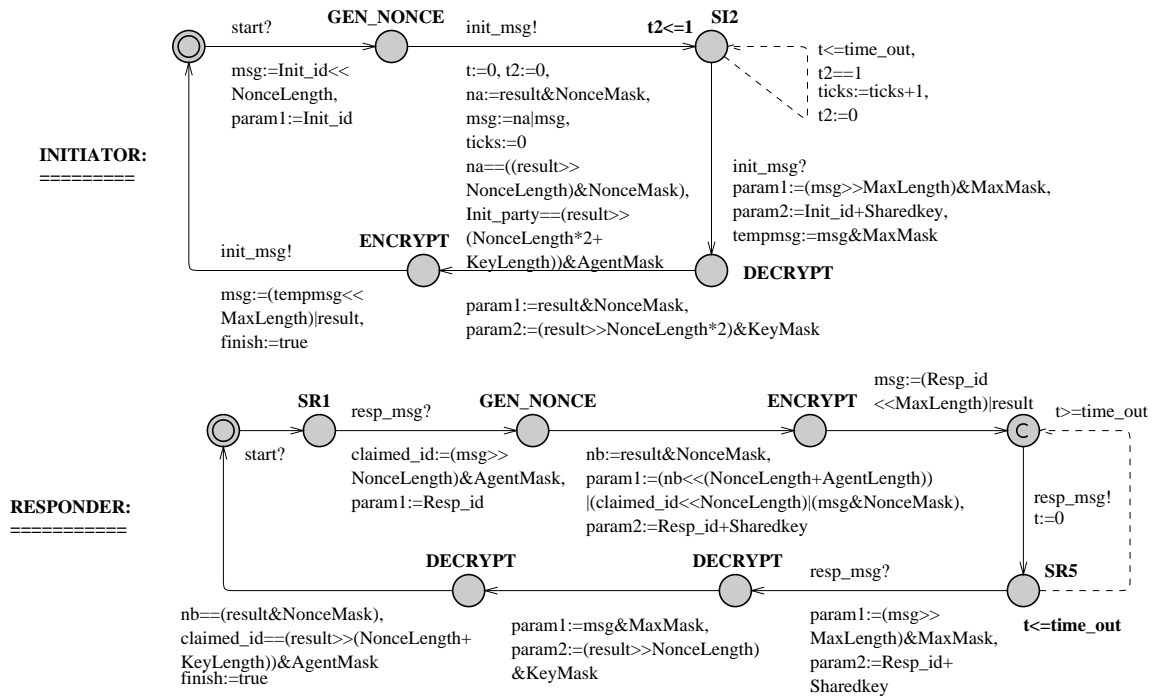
start?

msg:=Init_id<< NonceLength, param1:=Init_id

GEN_NONCE

init_msg!

t:=0, t2:=0, na:=result&NonceMask, msg:=na|msg, ticks:=0

t2<=1

SI2

t<=time_out, t2==1 ticks:=ticks+1, t2:=0

INITIATOR:
=========

na==((result>> NonceLength)&NonceMask), Init_party==(result>> (NonceLength*2+ KeyLength))&AgentMask

init_msg? param1:=(msg>>MaxLength)&MaxMask, param2:=Init_id+Sharedkey, tempmsg:=msg&MaxMask

init_msg!

ENCRYPT

DECRYPT

msg:=(tempmsg<< MaxLength)|result, finish:=true

param1:=result&NonceMask, param2:=(result>>NonceLength*2)&KeyMask

SR1

start?

resp_msg?

claimed_id:=(msg>> NonceLength)&AgentMask, param1:=Resp_id

GEN_NONCE

nb:=result&NonceMask, param1:=(nb<<(NonceLength+AgentLength)) |(claimed_id<<NonceLength)|(msg&NonceMask), param2:=Resp_id+Sharedkey

ENCRYPT

msg:=(Resp_id <<MaxLength)|result

t>=time_out

C

RESPONDER:
==========

resp_msg! t:=0

SR5

t<=time_out

DECRYPT

DECRYPT

resp_msg?

nb==(result&NonceMask), claimed_id==(result>>(NonceLength+ KeyLength))&AgentMask finish:=true

param1:=msg&MaxMask, param2:=(result>>NonceLength) &KeyMask

param1:=(msg>> MaxLength)&MaxMask, param2:=Resp_id+ Sharedkey